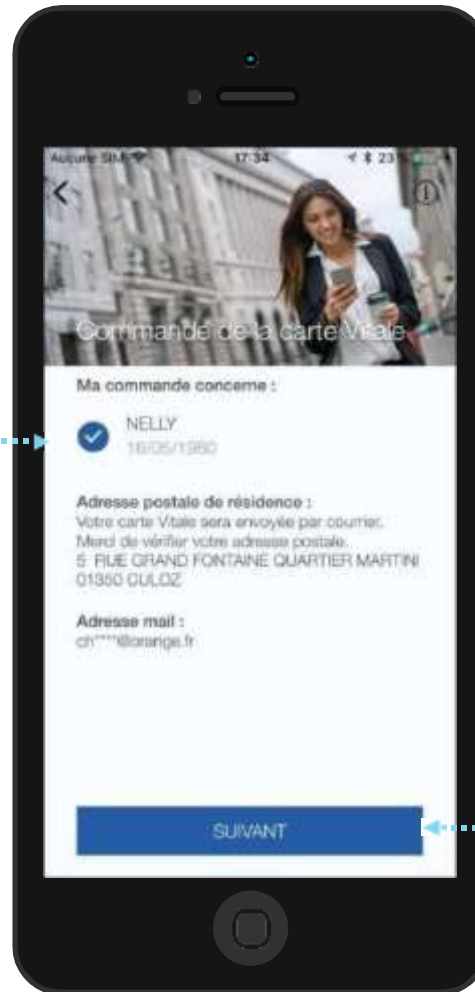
Aucune SIM 17:34 23

Commande de la carte Vitale

Ma commande concerne :

NELLY
16/05/1980

Adresse postale de résidence :
Votre carte Vitale sera envoyée par courrier. Merci de vérifier votre adresse postale.
5 RUE GRAND FONTAINE QUARTIER MARTINI
01350 CULOZ

Adresse mail :
ch****@orange.fr

SUIVANT